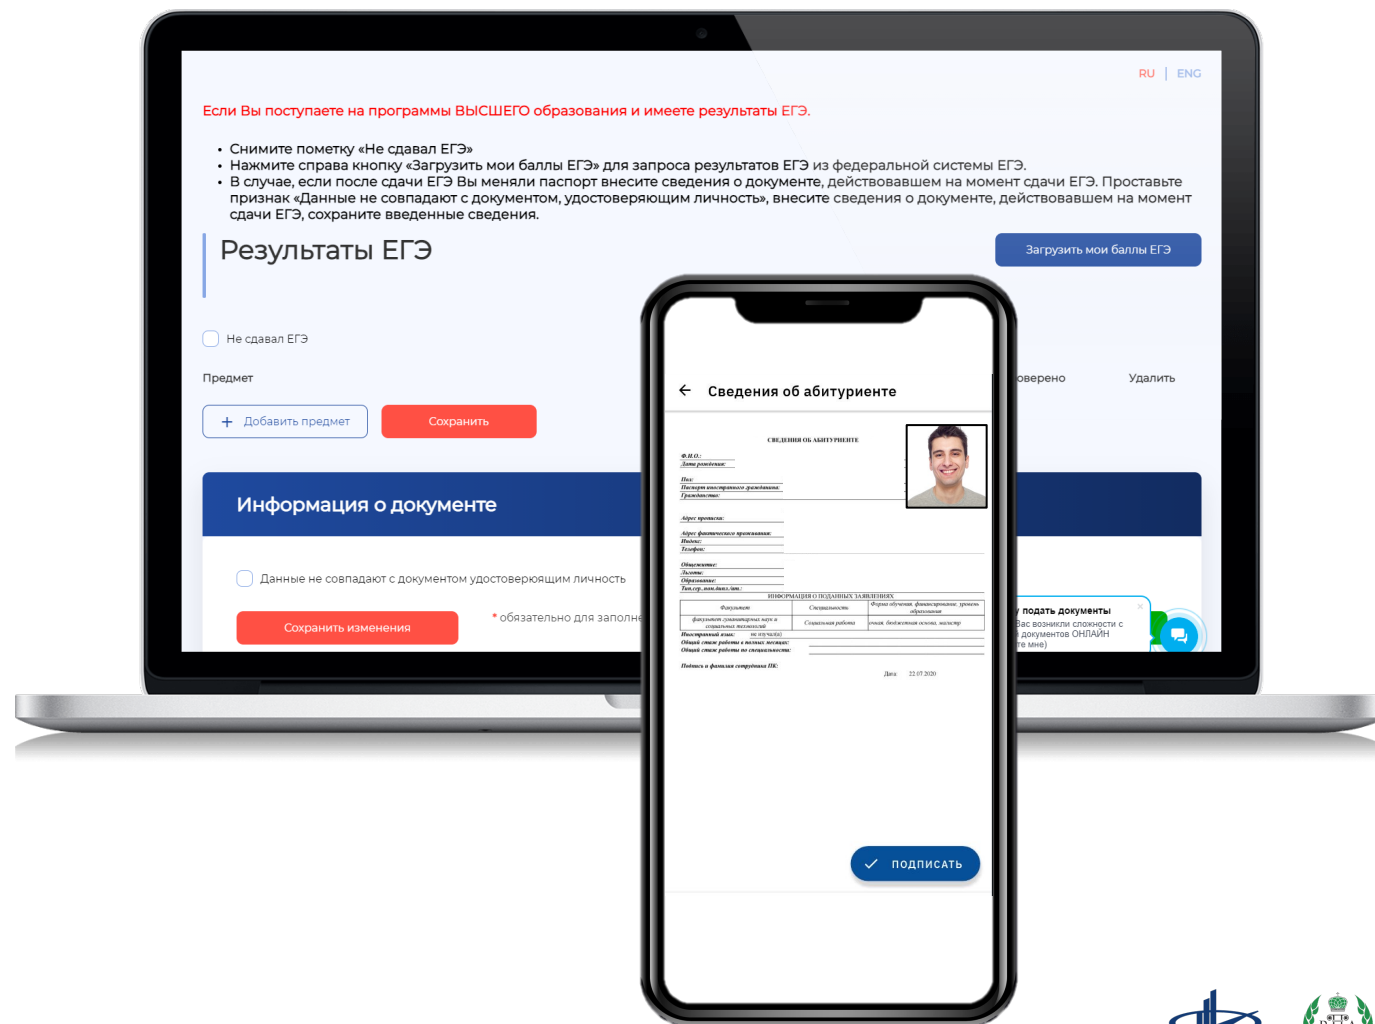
RU | ENG

Если Вы поступаете на программы ВЫСШЕГО образования и имеете результаты ЕГЭ.

• Снимите пометку «Не сдавал ЕГЭ»
• Нажмите справа кнопку «Загрузить мои баллы ЕГЭ» для запроса результатов ЕГЭ из федеральной системы ЕГЭ.
• В случае, если после сдачи ЕГЭ Вы меняли паспорт внесите сведения о документе, действовавшем на момент сдачи ЕГЭ. Проставьте признак «Данные не совпадают с документом, удостоверяющим личность», внесите сведения о документе, действовавшем на момент сдачи ЕГЭ, сохраните введенные сведения.

Результаты ЕГЭ

Загрузить мои баллы ЕГЭ

Не сдавал ЕГЭ

Предмет

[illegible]оверено

Удалить

+ Добавить предмет

Сохранить

Информация о документе

Данные не совпадают с документом удостоверяющим личность

Сохранить изменения

* обязательно для заполне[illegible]

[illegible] подать документы
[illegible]ас возникли сложности с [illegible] документов ОНЛАЙН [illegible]те мне)

Сведения об абитуриенте

СВЕДЕНИЯ ОБ АБИТУРИЕНТЕ

Ф.И.О.:
Дата рождения:
Пол:
Паспорт иностранного гражданина:
Гражданство:
Адрес прописки:
Адрес фактического проживания:
Индекс:
Телефон:
Общежитие:
Льготы:
Образование:
Тип.сер.,ном.диил./ат.:

ИНФОРМАЦИЯ О ПОДАННЫХ ЗАЯВЛЕНИЯХ

| Факультет | Специальность | Форма обучения, финансирование, уровень образования |
|---|---|---|
| факультет гуманитарных наук и социальных технологий | Социальная работа | очная, бюджетная основа, магистр |

Иностранный язык: не изучал(а)
Общий стаж работы в полных месяцах:
Общий стаж работы по специальности:

Подпись и фамилия сотрудника ПК:

Дата: 22.07.2020

ПОДПИСАТЬ